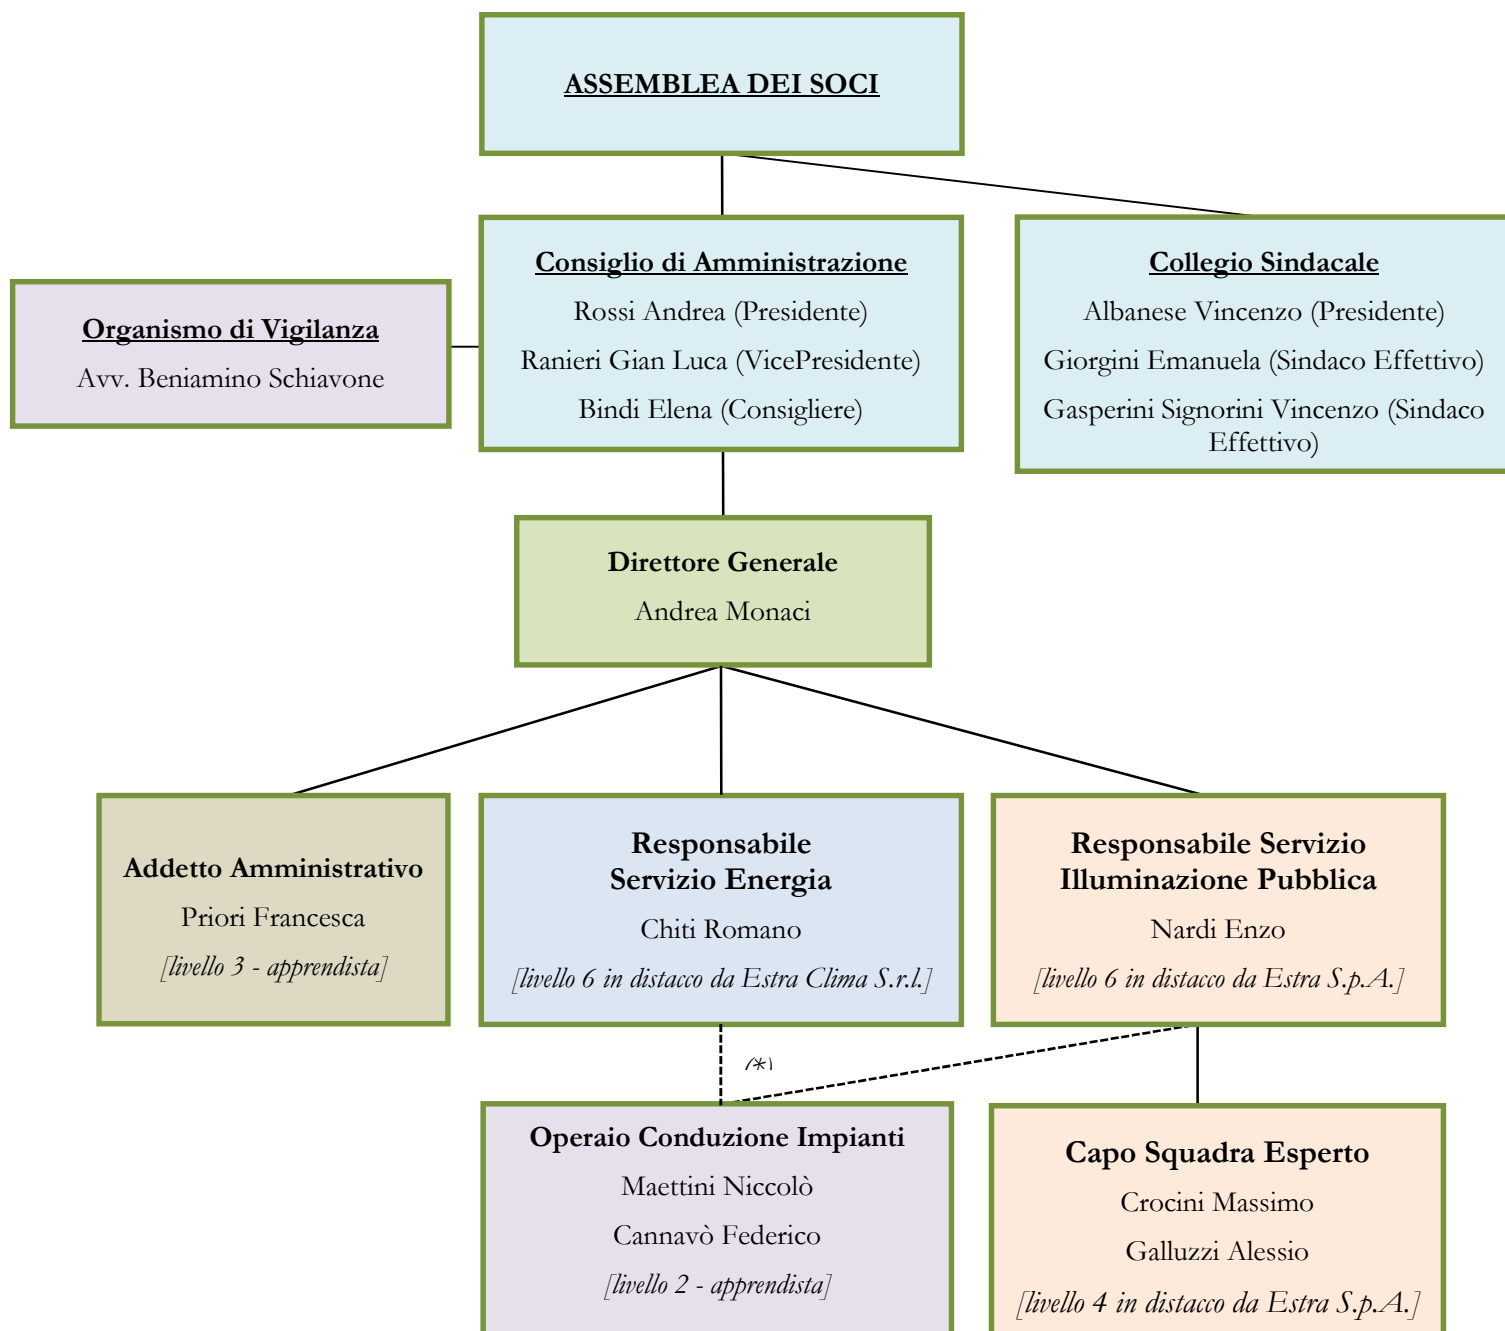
ASSEMBLEA DEI SOCI

Consiglio di Amministrazione
Rossi Andrea (Presidente)
Ranieri Gian Luca (VicePresidente)
Bindi Elena (Consigliere)

Collegio Sindacale
Albanese Vincenzo (Presidente)
Giorgini Emanuela (Sindaco Effettivo)
Gasperini Signorini Vincenzo (Sindaco Effettivo)

Organismo di Vigilanza
Avv. Beniamino Schiavone

Direttore Generale
Andrea Monaci

Addetto Amministrativo
Priori Francesca
[livello 3 - apprendista]

Responsabile Servizio Energia
Chiti Romano
[livello 6 in distacco da Estra Clima S.r.l.]

Responsabile Servizio Illuminazione Pubblica
Nardi Enzo
[livello 6 in distacco da Estra S.p.A.]

(*)

Operaio Conduzione Impianti
Maettini Niccolò
Cannavò Federico
[livello 2 - apprendista]

Capo Squadra Esperto
Crocini Massimo
Galluzzi Alessio
[livello 4 in distacco da Estra S.p.A.]